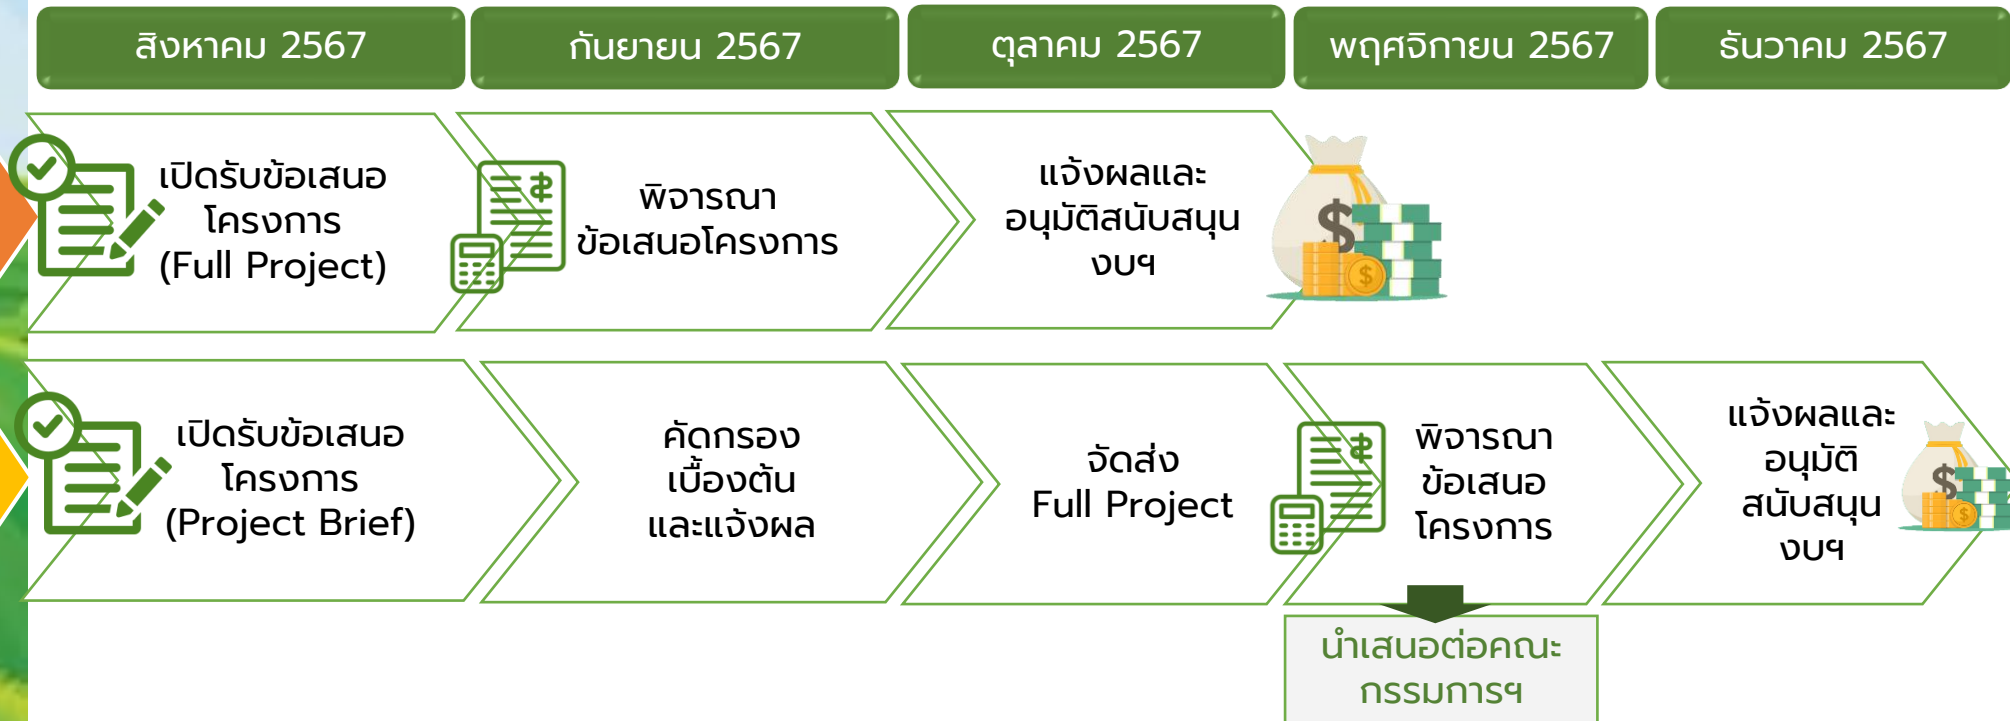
สิงหาคม 2567

กันยายน 2567

ตุลาคม 2567

พฤศจิกายน 2567

ธันวาคม 2567

เปิดรับข้อเสนอ โครงการ (Full Project)

พิจารณา ข้อเสนอโครงการ

แจ้งผลและ อนุมัติสนับสนุน งบฯ

เปิดรับข้อเสนอ โครงการ (Project Brief)

คัดกรอง เบื้องต้น และแจ้งผล

จัดส่ง Full Project

พิจารณา ข้อเสนอ โครงการ

แจ้งผลและ อนุมัติ สนับสนุน งบฯ

นำเสนอต่อคณะ กรรมการฯ